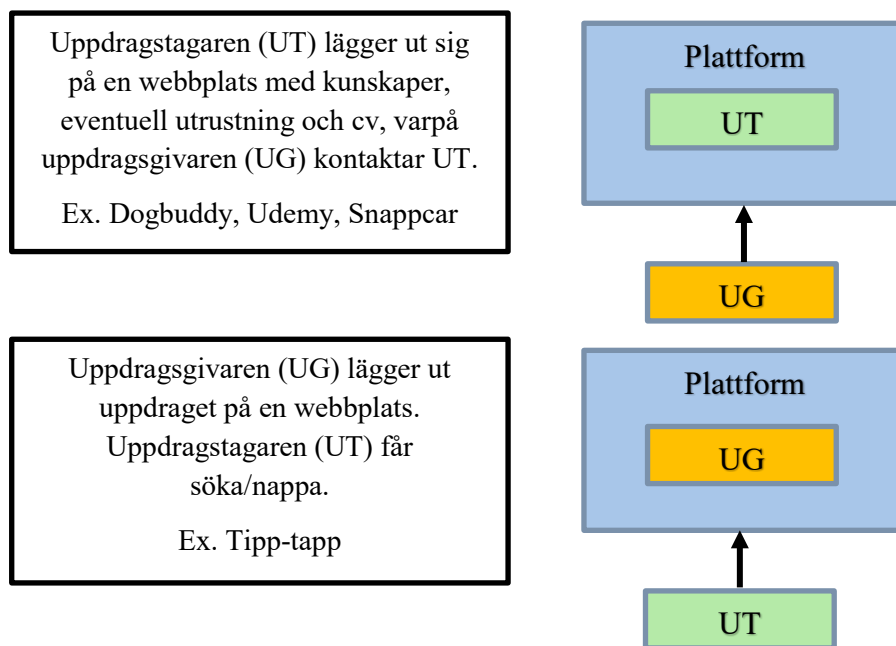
Uppdragstagaren (UT) lägger ut sig på en webbplats med kunskaper, eventuell utrustning och cv, varpå uppdragsgivaren (UG) kontaktar UT.

Ex. Dogbuddy, Udemy, Snappcar

Plattform

UT

UG

Uppdragsgivaren (UG) lägger ut uppdraget på en webbplats. Uppdragstagaren (UT) får söka/nappa.

Ex. Tipp-tapp

Plattform

UG

UT